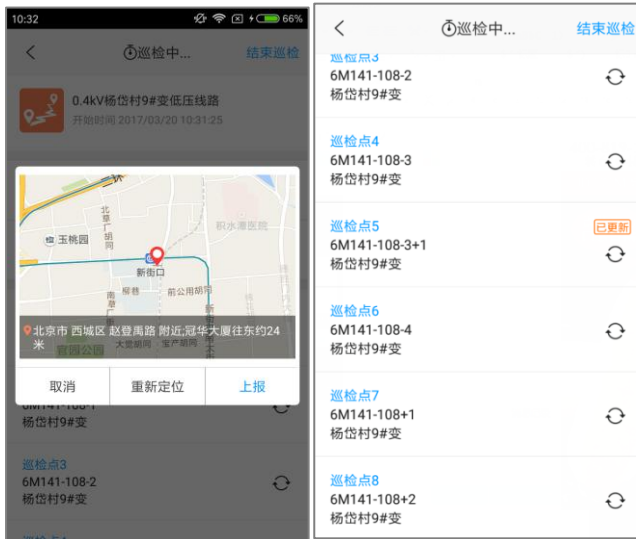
10:32 66%

<

巡检中...

结束巡检

0.4kV杨岱村9#变低压线路

开始时间 2017/03/20 10:31:25

北京市 西城区 赵登禹路 附近,冠华大厦往东约24米

玉桃园

新街口

积水潭医院

取消

重新定位

上报

6M141-108-1

杨岱村9#变

巡检点3

6M141-108-2

杨岱村9#变

<

巡检中...

结束巡检

巡检点3

6M141-108-2

杨岱村9#变

巡检点4

6M141-108-3

杨岱村9#变

巡检点5

已更新

6M141-108-3+1

杨岱村9#变

巡检点6

6M141-108-4

杨岱村9#变

巡检点7

6M141-108+1

杨岱村9#变

巡检点8

6M141-108+2

杨岱村9#变